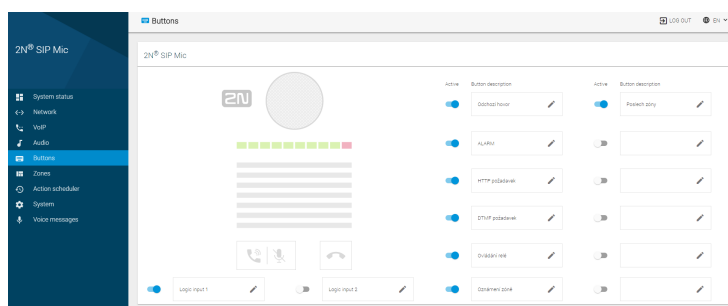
Buttons

LOG OUT EN

2N® SIP Mic

System status
Network
VoIP
Audio
Buttons
Zones
Action scheduler
System
Voice messages

2N® SIP Mic

2N

| Active | Button description | Active | Button description |
|---|---|---|---|
| | Odchozí hovor | | Poslech zóny |
| | ALARM | | |
| | HTTP požadavek | | |
| | DTMF požadavek | | |
| | Ovládání relé | | |
| | Oznámení zóně | | |

Logic input 1

Logic input 2